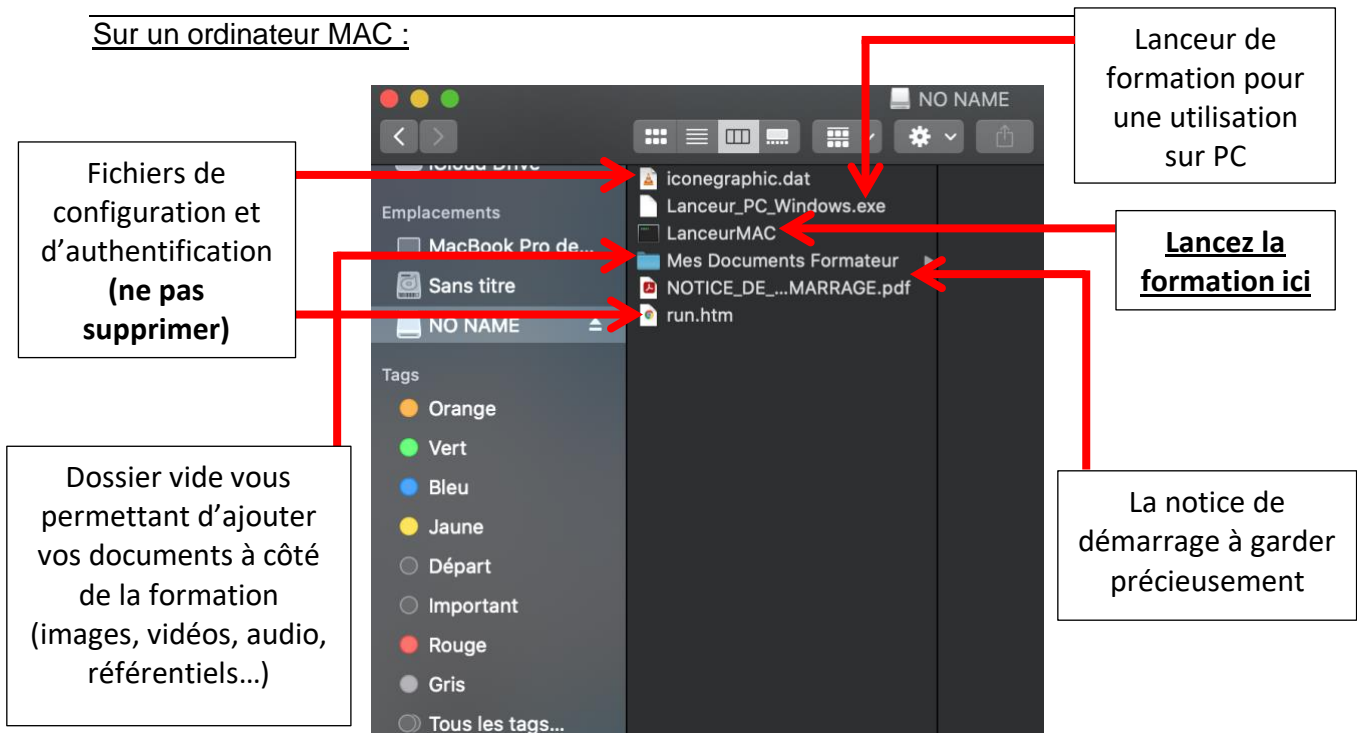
Sur un ordinateur MAC :

Lanceur de formation pour une utilisation sur PC

NO NAME

Fichiers de configuration et d'authentification **(ne pas supprimer)**

iCloud Drive

Emplacements

MacBook Pro de...

Sans titre

NO NAME

iconegraphic.dat

Lanceur_PC_Windows.exe

LanceurMAC

Mes Documents Formateur

NOTICE_DE_...MARRAGE.pdf

run.htm

**Lancez la formation ici**

Tags

Orange

Vert

Bleu

Jaune

Départ

Important

Rouge

Gris

Tous les tags...

Dossier vide vous permettant d'ajouter vos documents à côté de la formation (images, vidéos, audio, référentiels…)

La notice de démarrage à garder précieusement